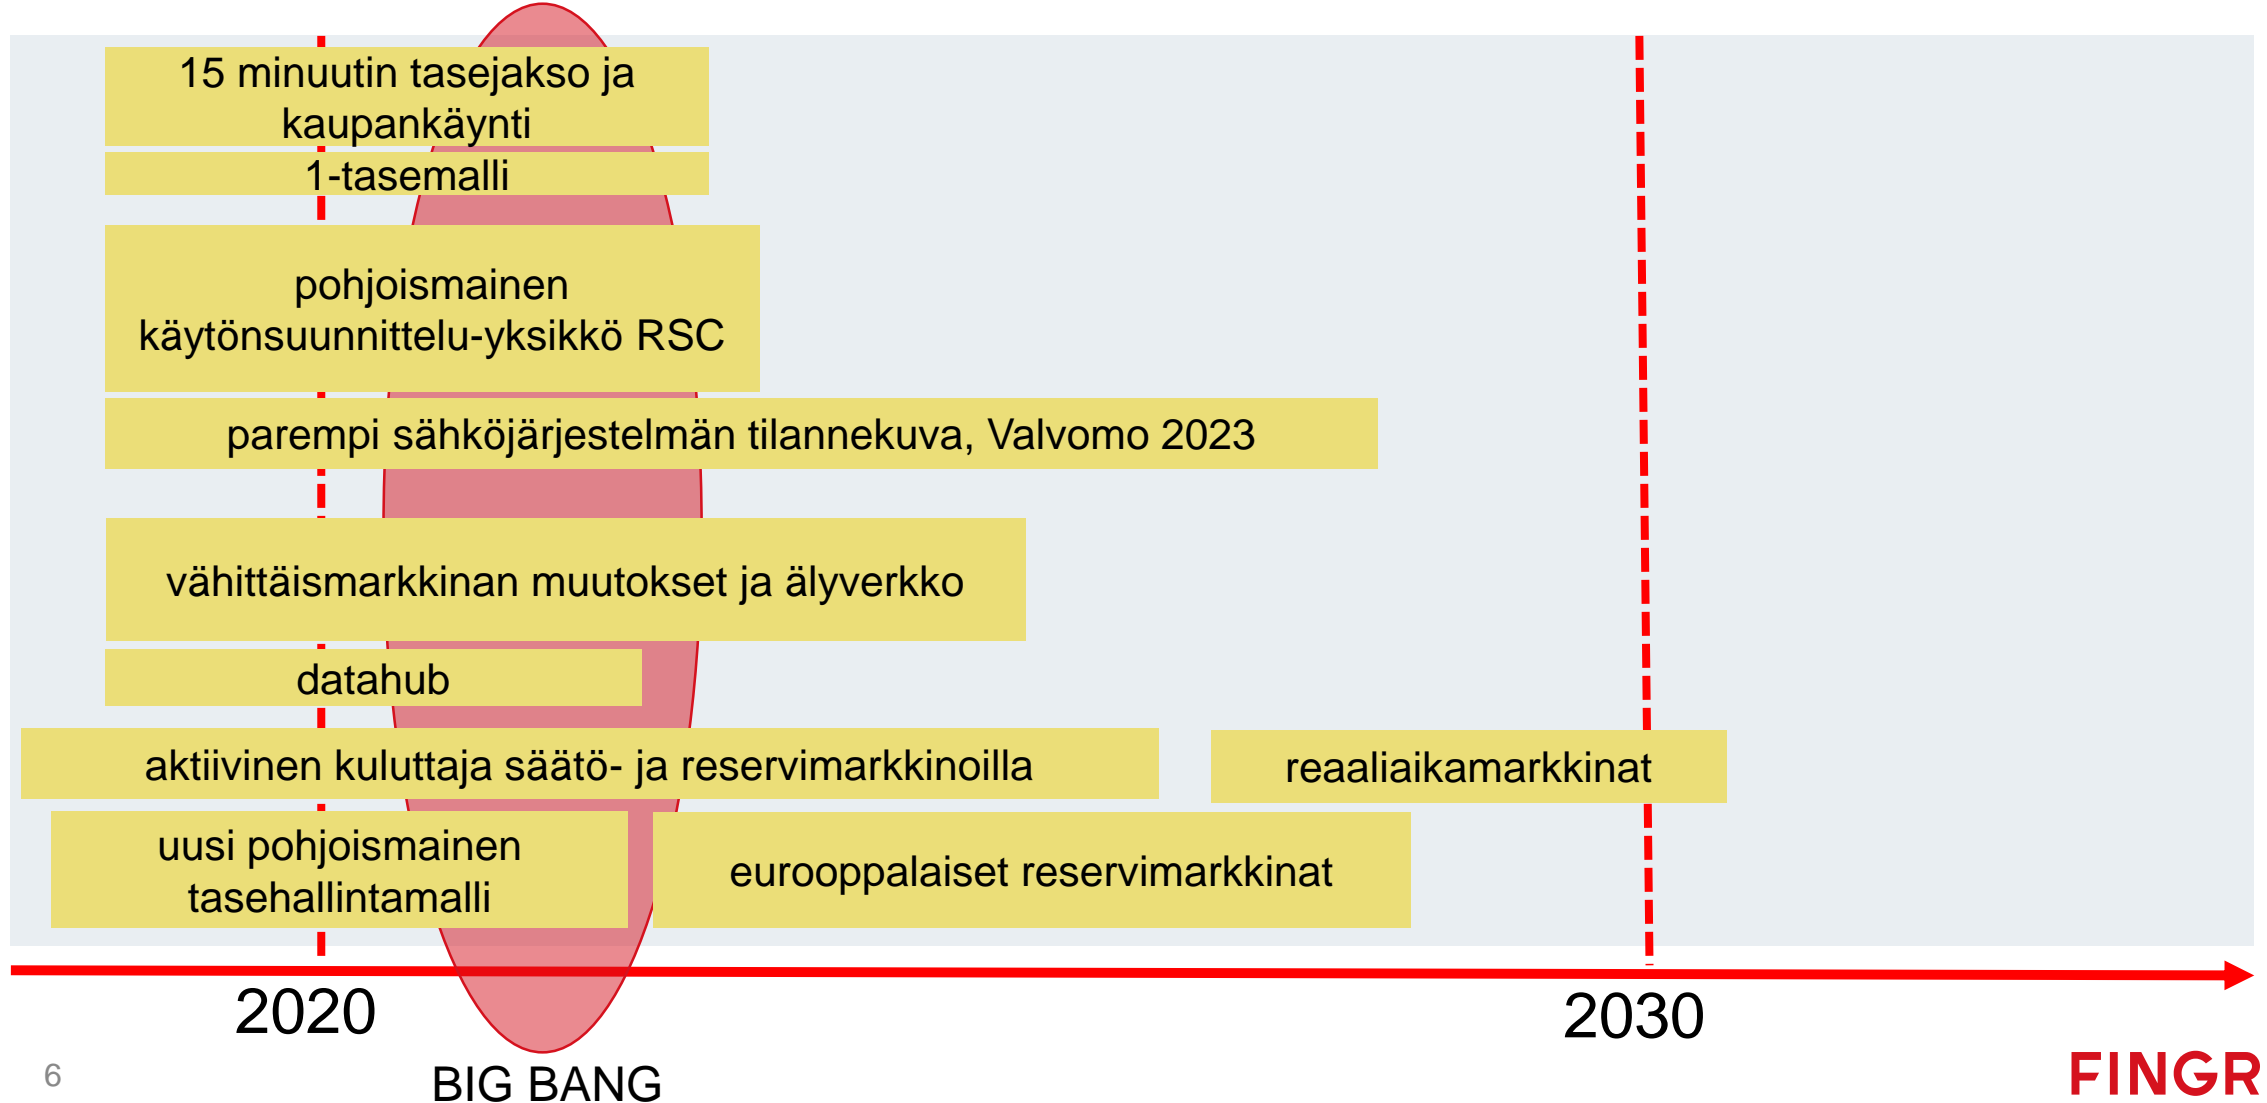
15 minuutin tasejakso ja kaupankäynti

1-tasemalli

pohjoismainen käytönsuunnittelu-yksikkö RSC

parempi sähköjärjestelmän tilannekuva, Valvomo 2023

vähittäismarkkinan muutokset ja älyverkko

datahub

aktiivinen kuluttaja säätö- ja reservimarkkinoilla

reaaliaikamarkkinat

uusi pohjoismainen tasehallintamalli

eurooppalaiset reservimarkkinat

2020

2030

6

BIG BANG

FINGR